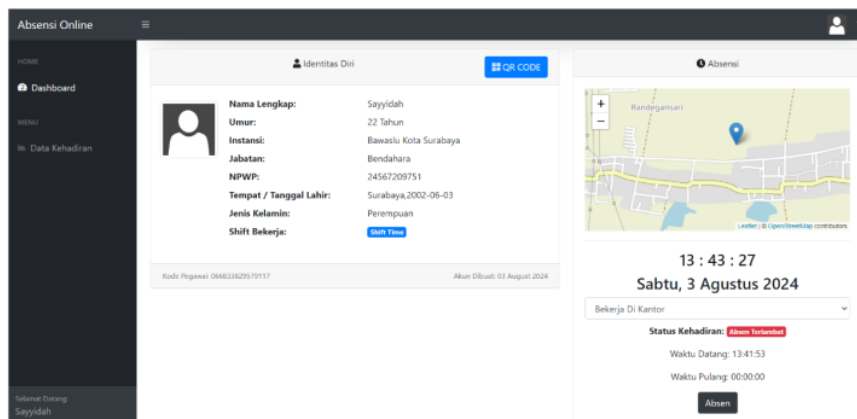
Absensi Online ≡

HOME

Dashboard

MENU

Data Kehadiran

Selamat Datang
Sayyidah

Identitas Diri

QR CODE

| | |
|---|---|
| Nama Lengkap: | Sayyidah |
| Umur: | 22 Tahun |
| Instansi: | Bawaslu Kota Surabaya |
| Jabatan: | Bendahara |
| NPWP: | 24567209751 |
| Tempat / Tanggal Lahir: | Surabaya,2002-06-03 |
| Jenis Kelamin: | Perempuan |
| Shift Bekerja: | Shift Time |

Kode Pegawai: 066833829579117

Akun Dibuat: 03 August 2024

Absensi

+
−
Randegansari

Leaflet | © OpenStreetMap contributors

13 : 43 : 27

Sabtu, 3 Agustus 2024

Bekerja Di Kantor

Status Kehadiran: Absen Terlambat

Waktu Datang: 13:41:53

Waktu Pulang: 00:00:00

Absen